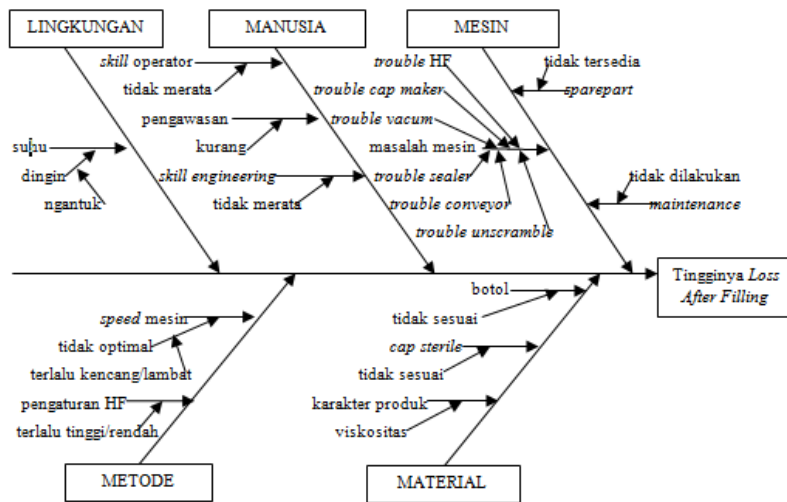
LINGKUNGAN

MANUSIA

MESIN

*skill* operator

tidak merata

pengawasan

kurang

*skill engineering*

tidak merata

*trouble* HF

*trouble cap maker*

*trouble vacum*

masalah mesin

*trouble sealer*

*trouble conveyor*

*trouble unscramble*

tidak tersedia

*sparepart*

tidak dilakukan

*maintenance*

suhu

dingin

ngantuk

Tingginya *Loss After Filling*

*speed* mesin

tidak optimal

terlalu kencang/lambat

pengaturan HF

terlalu tinggi/rendah

botol

tidak sesuai

*cap sterile*

tidak sesuai

karakter produk

viskositas

METODE

MATERIAL